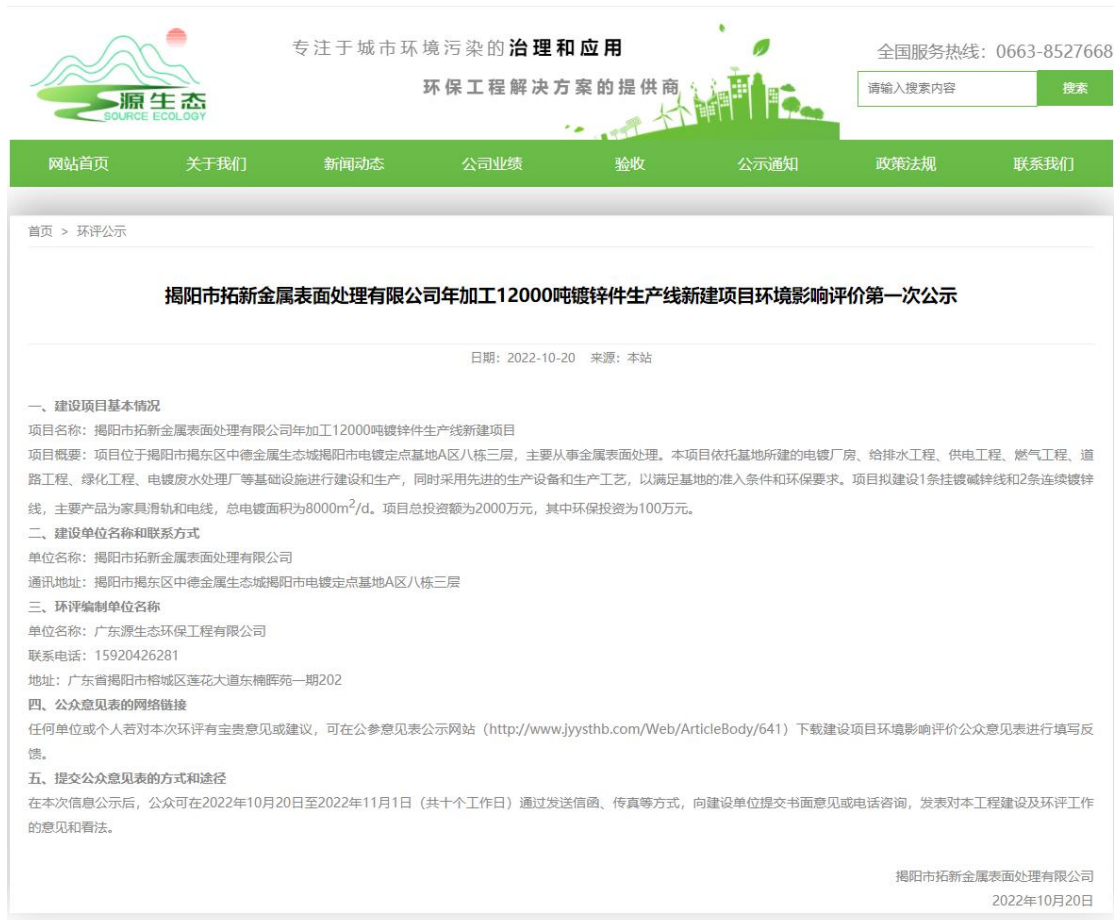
源生态
SOURCE ECOLOGY

专注于城市环境污染的治理和应用
环保工程解决方案的提供商

全国服务热线：0663-8527668

请输入搜索内容
搜索

网站首页 关于我们 新闻动态 公司业绩 验收 公示通知 政策法规 联系我们

首页 > 环评公示

揭阳市拓新金属表面处理有限公司年加工12000吨镀锌件生产线新建项目环境影响评价第一次公示

日期：2022-10-20 来源：本站

一、建设项目基本情况

项目名称：揭阳市拓新金属表面处理有限公司年加工12000吨镀锌件生产线新建项目

项目概要：项目位于揭阳市揭东区中德金属生态城揭阳市电镀定点基地A区八栋三层，主要从事金属表面处理。本项目依托基地所建的电镀厂房、给排水工程、供电工程、燃气工程、道路工程、绿化工程、电镀废水处理厂等基础设施进行建设和生产，同时采用先进的生产设备和生产工艺，以满足基地的准入条件和环保要求。项目拟建设1条挂镀碱锌线和2条连续镀锌线，主要产品为家具滑轨和电线，总电镀面积为8000$m^2$/d。项目总投资额为2000万元，其中环保投资为100万元。

二、建设单位名称和联系方式

单位名称：揭阳市拓新金属表面处理有限公司

通讯地址：揭阳市揭东区中德金属生态城揭阳市电镀定点基地A区八栋三层

三、环评编制单位名称

单位名称：广东源生态环保工程有限公司

联系电话：15920426281

地址：广东省揭阳市榕城区莲花大道东楠晖苑一期202

四、公众意见表的网络链接

任何单位或个人若对本次环评有宝贵意见或建议，可在公参意见表公示网站（http://www.jyysthb.com/Web/ArticleBody/641）下载建设项目环境影响评价公众意见表进行填写反馈。

五、提交公众意见表的方式和途径

在本次信息公示后，公众可在2022年10月20日至2022年11月1日（共十个工作日）通过发送信函、传真等方式，向建设单位提交书面意见或电话咨询，发表对本工程建设及环评工作的意见和看法。

揭阳市拓新金属表面处理有限公司
2022年10月20日